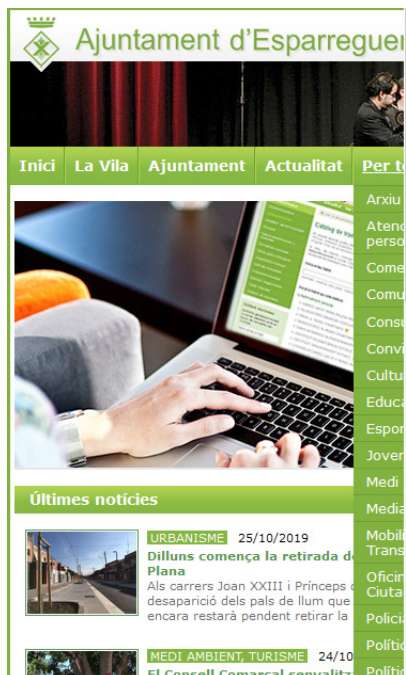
Ajuntament d'Esparreguer

Inici | La Vila | Ajuntament | Actualitat | Per to

Arxiu
Atenc
perso
Come
Comu
Consu
Convi
Cultu
Educa
Espor
Jove
Medi
Media
Mobil
Trans
Oficin
Ciuta
Policia
Polític
Polític

Últimes notícies

URBANISME 25/10/2019
Dilluns comença la retirada de
Plana
Als carrers Joan XXIII i Prínceps d
desaparició dels pals de llum que
encara restarà pendent retirar la

MEDI AMBIENT, TURISME 24/10
El Consell Comarcal